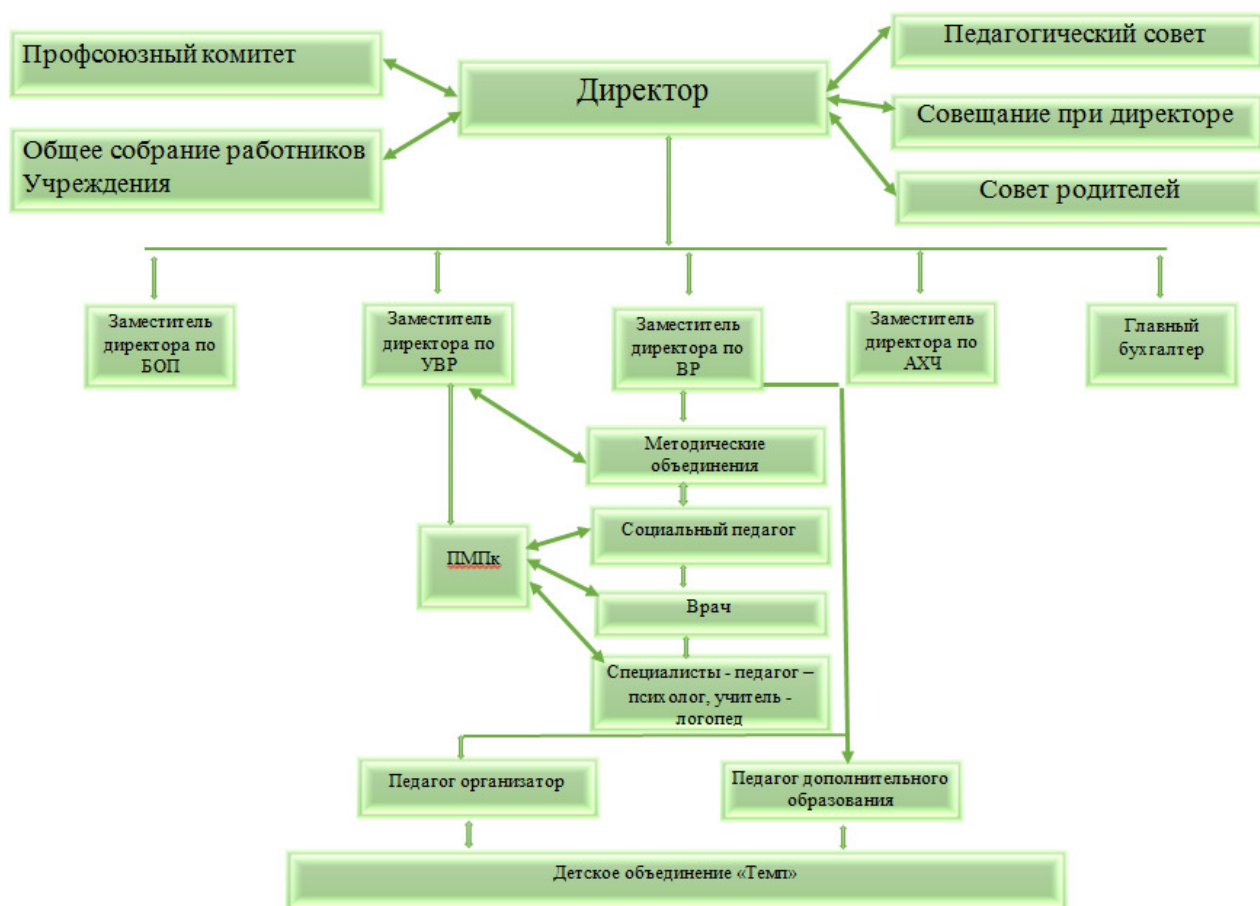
Профсоюзный комитет

Общее собрание работников Учреждения

Директор

Педагогический совет

Совещание при директоре

Совет родителей

Заместитель директора по БОП

Заместитель директора по УВР

Заместитель директора по ВР

Заместитель директора по АХЧ

Главный бухгалтер

Методические объединения

ПМПк

Социальный педагог

Врач

Специалисты - педагог – псих олог, учитель - логопед

Педагог организатор

Педагог дополнительного образования

Детское объединение «Темп»